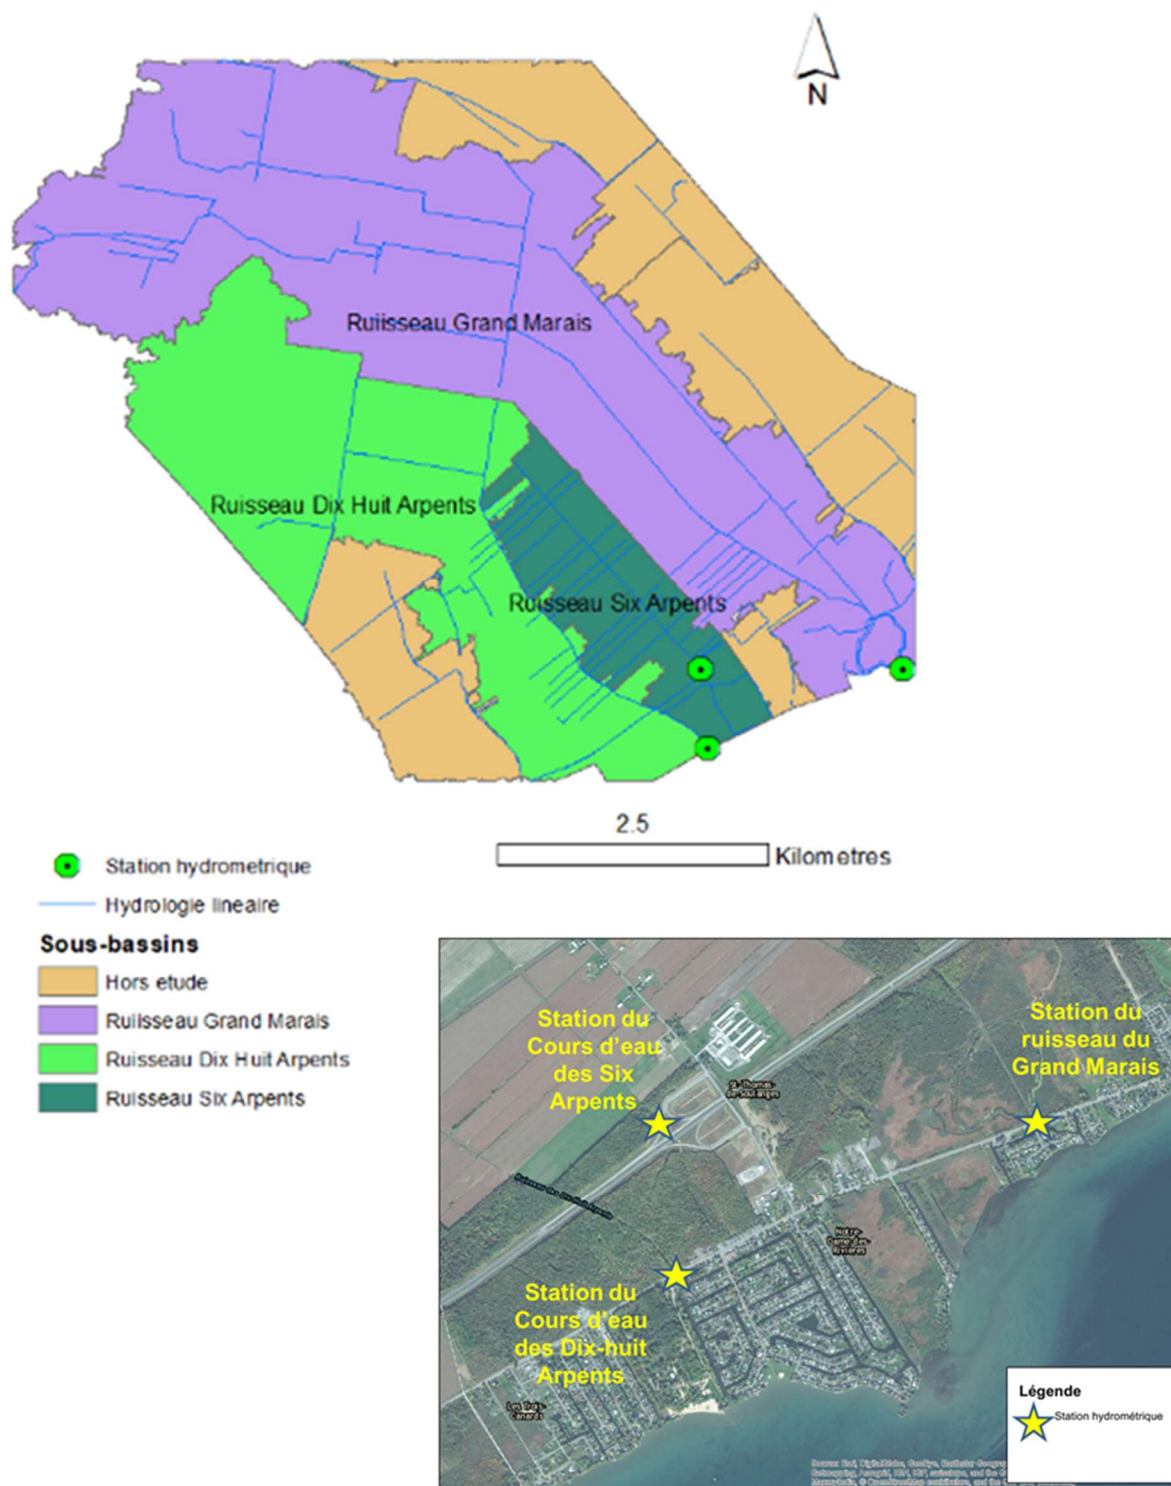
N

Ruiisseau Grand Marais

Ruisseau Dix Huit Arpents

Ruisseau Six Arpents

2.5
Kilometres

Station hydrometrique
Hydrologie lineaire
Sous-bassins
Hors etude
Ruisseau Grand Marais
Ruisseau Dix Huit Arpents
Ruisseau Six Arpents

Station du Cours d'eau des Six Arpents

Station du ruisseau du Grand Marais

St-Thomas-de-Soulanges

Ruisseau des Dix-huit Arpents

Notre-Dame-des-Rivières

Station du Cours d'eau des Dix-huit Arpents

Les Trois-Canards

Légende
Station hydrométrique

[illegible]